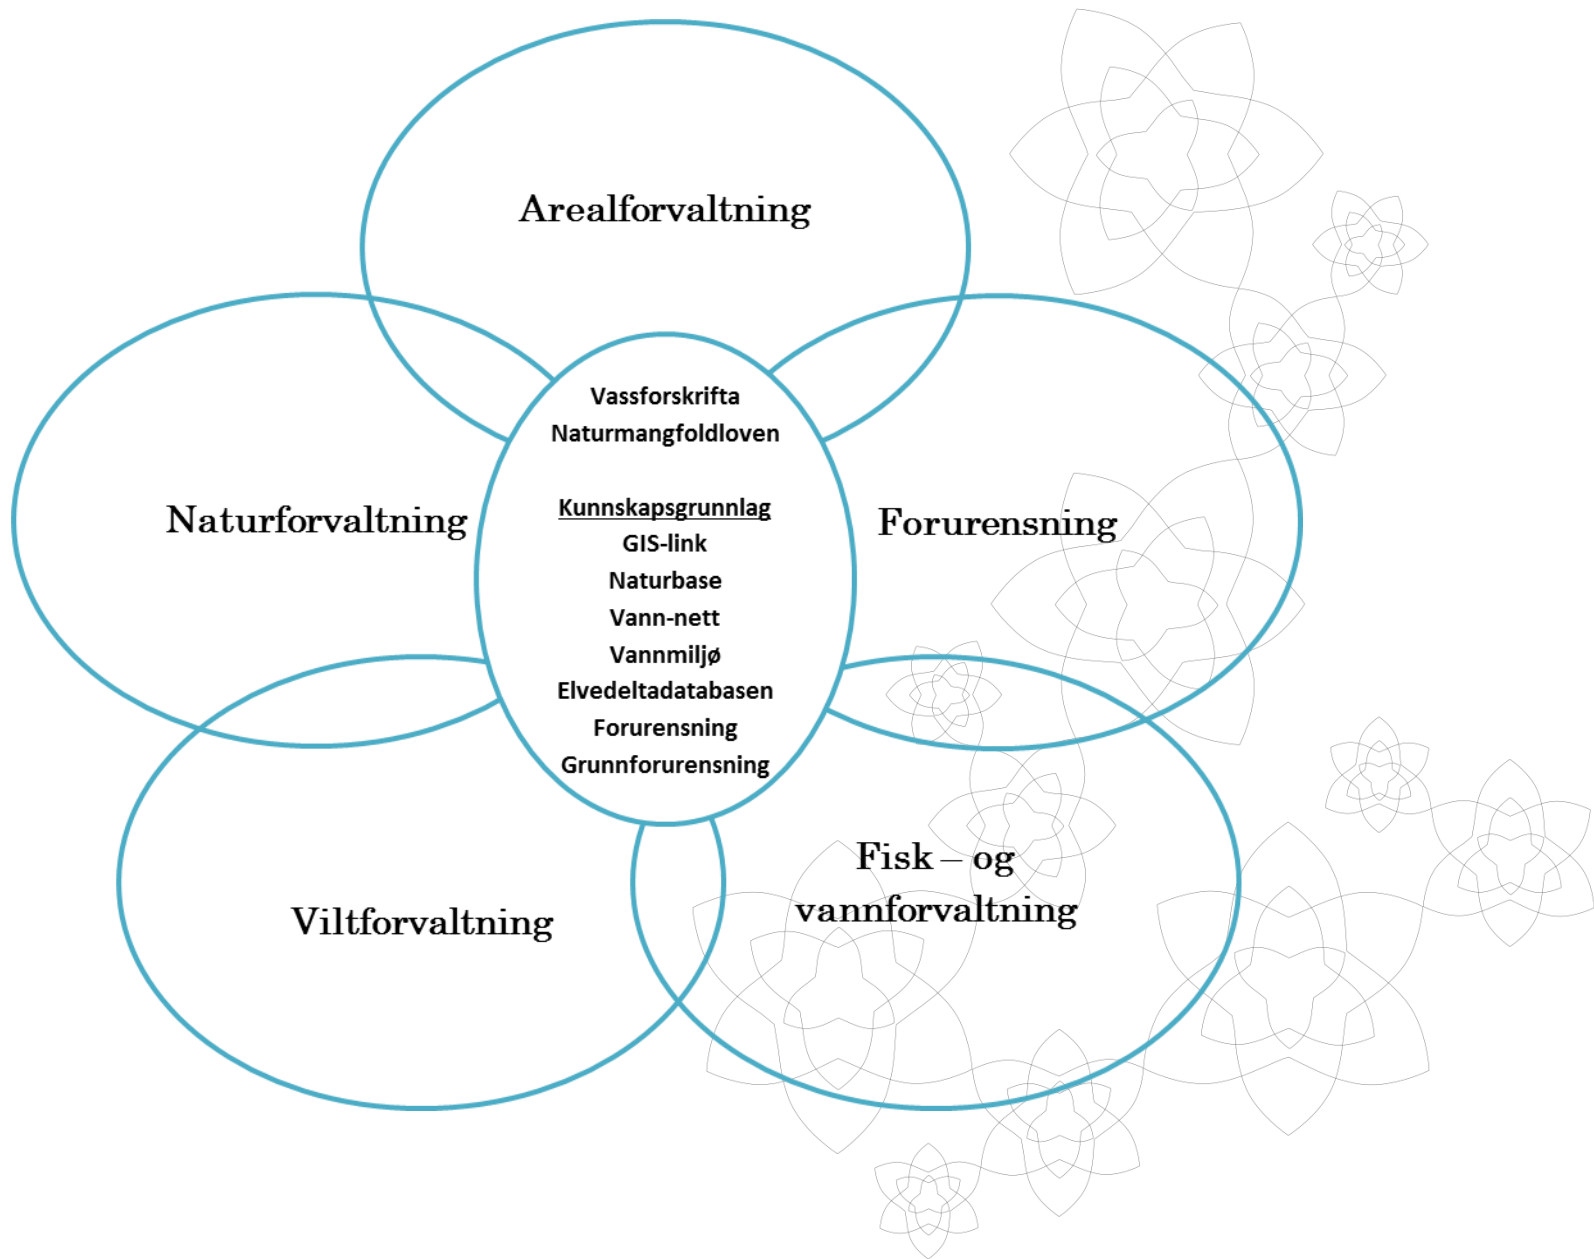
Arealforvaltning

Naturforvaltning

Vassforskrifta
Naturmangfoldloven

Kunnskapsgrunnlag
GIS-link
Naturbase
Vann-nett
Vannmiljø
Elvedeltadatabasen
Forurensning
Grunnforurensning

Forurensning

Viltforvaltning

Fisk – og vannforvaltning